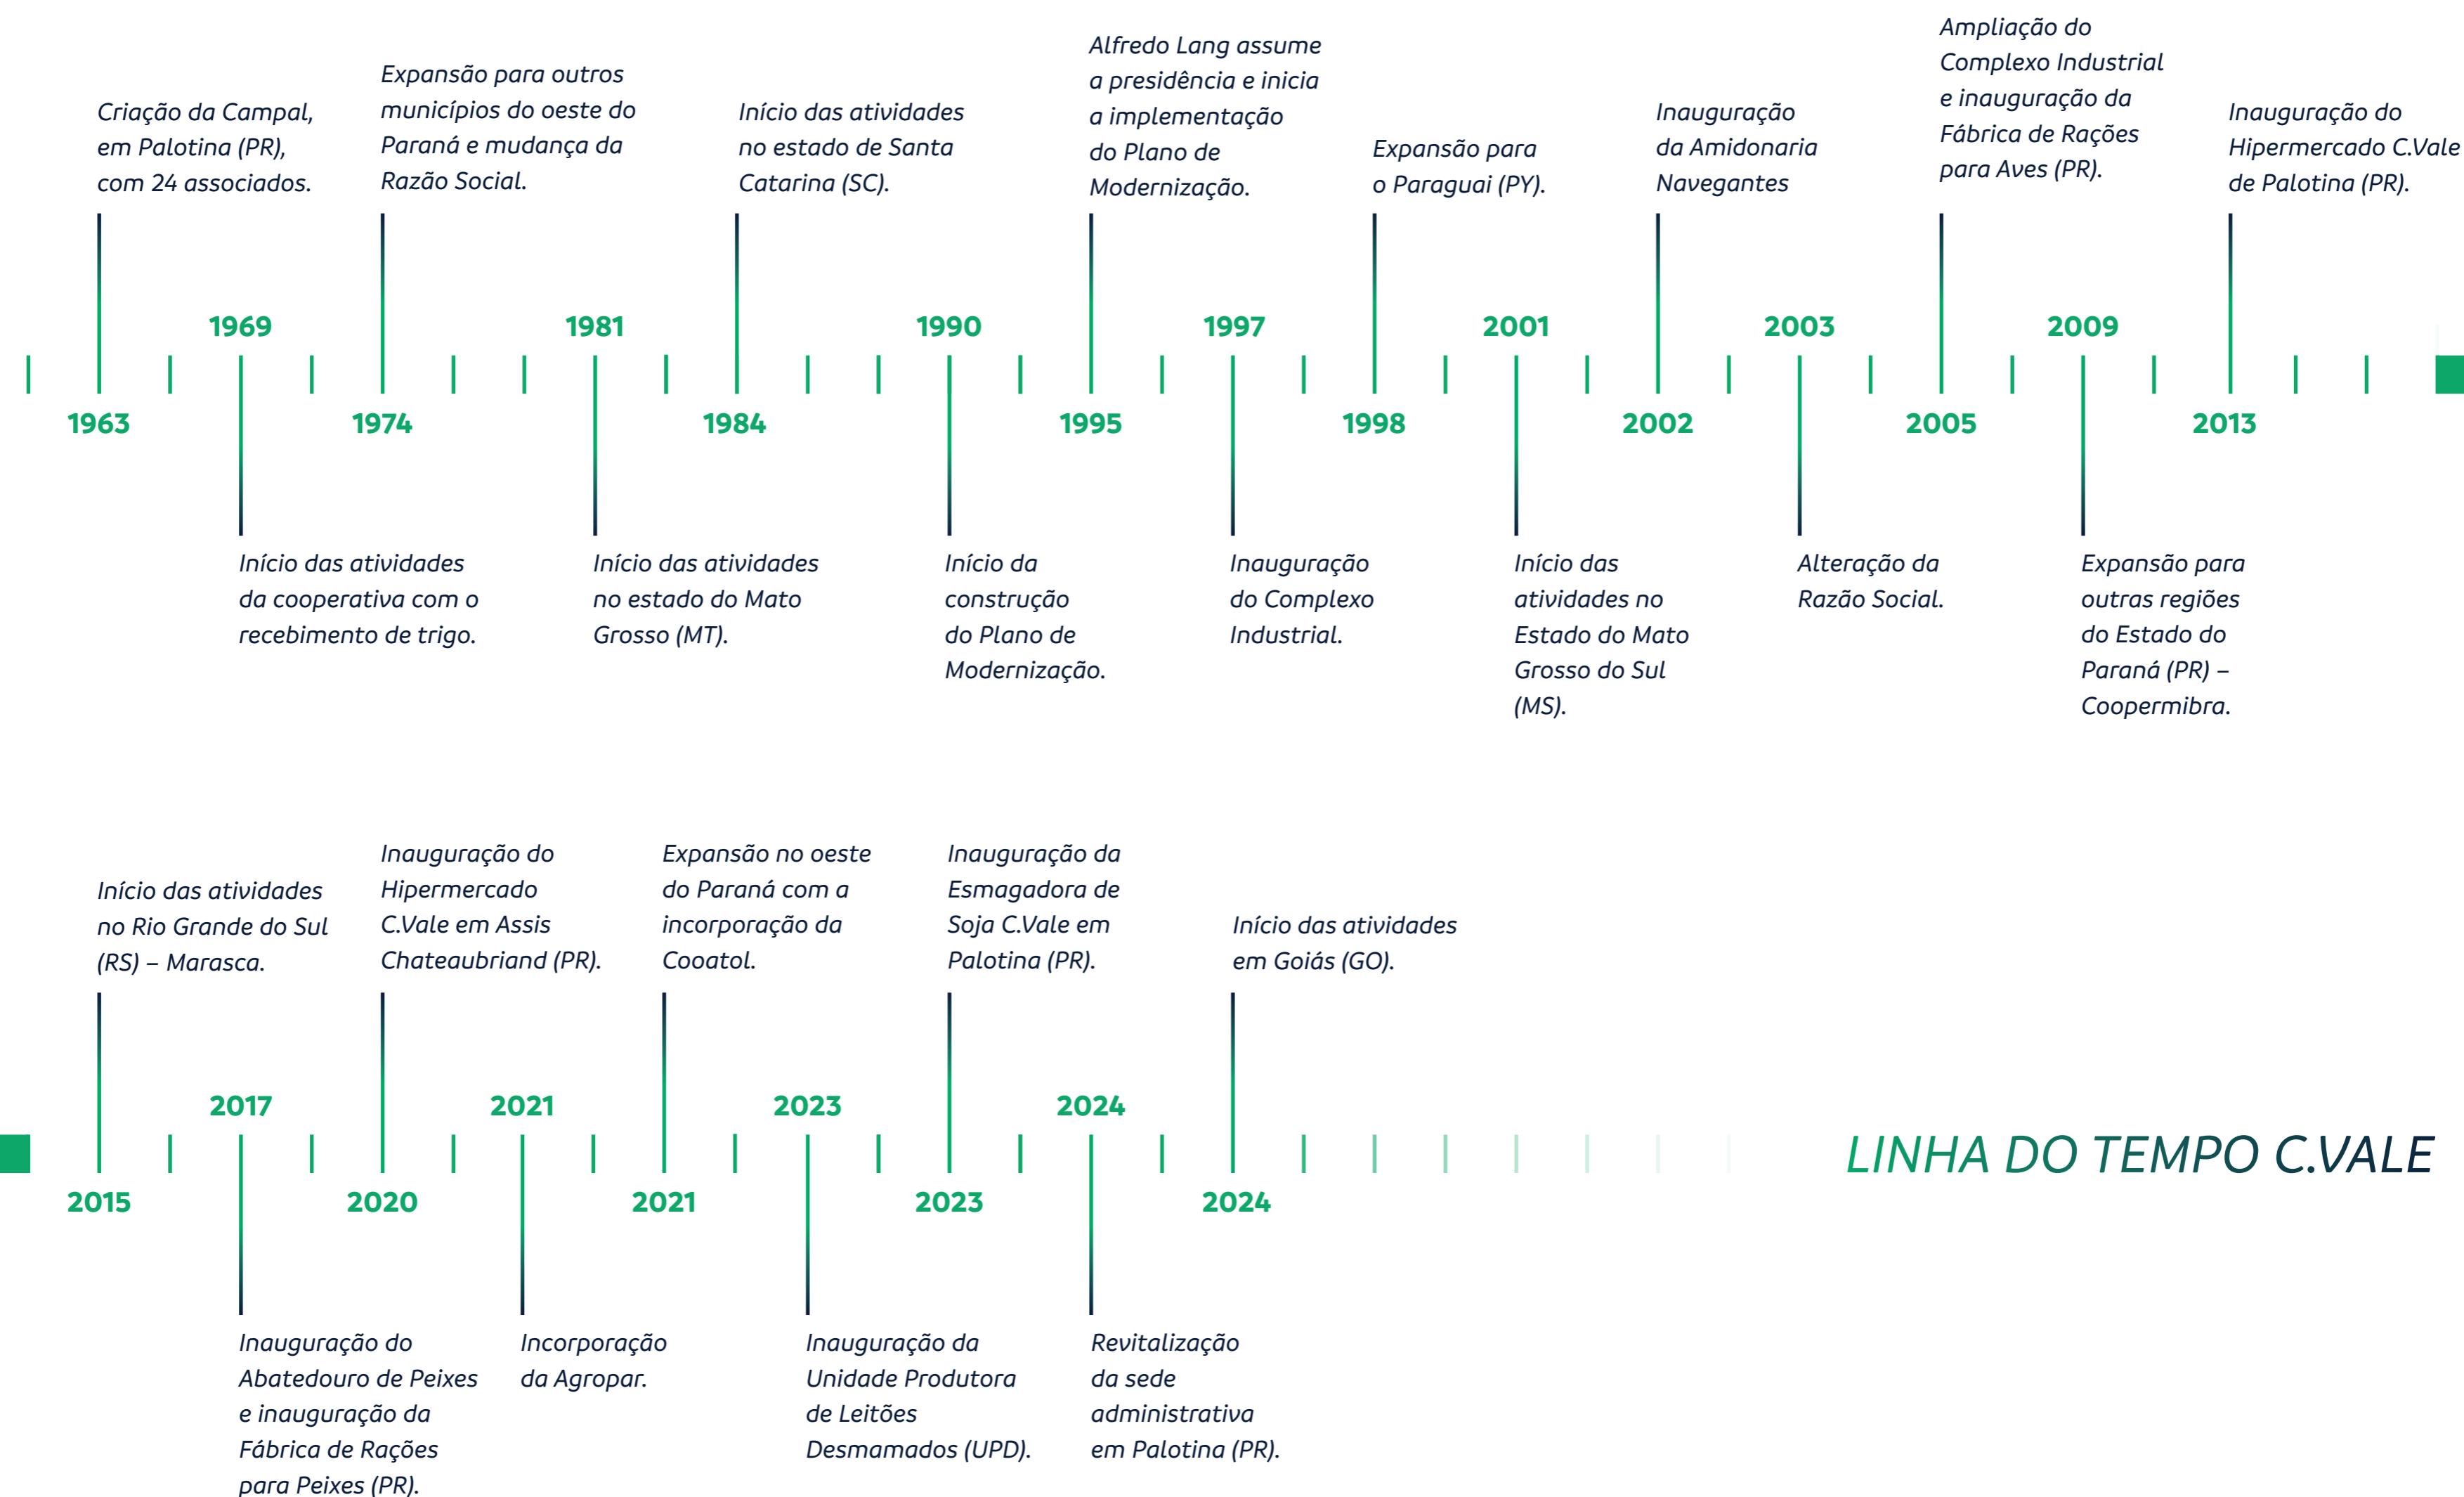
1963
Criação da Campal, em Palotina (PR), com 24 associados.

1969
Início das atividades da cooperativa com o recebimento de trigo.

1974
Expansão para outros municípios do oeste do Paraná e mudança da Razão Social.

1981
Início das atividades no estado do Mato Grosso (MT).

1984
Início das atividades no estado de Santa Catarina (SC).

1990
Início da construção do Plano de Modernização.

1995
Alfredo Lang assume a presidência e inicia a implementação do Plano de Modernização.

1997
Inauguração do Complexo Industrial.

1998
Expansão para o Paraguai (PY).

2001
Início das atividades no Estado do Mato Grosso do Sul (MS).

2002
Inauguração da Amidonaria Navegantes

2003
Alteração da Razão Social.

2005
Ampliação do Complexo Industrial e inauguração da Fábrica de Rações para Aves (PR).

2009
Expansão para outras regiões do Estado do Paraná (PR) – Coopermibra.

2013
Inauguração do Hipermercado C.Vale de Palotina (PR).

2015
Início das atividades no Rio Grande do Sul (RS) – Marasca.

2017
Inauguração do Abatedouro de Peixes e inauguração da Fábrica de Rações para Peixes (PR).

2020
Inauguração do Hipermercado C.Vale em Assis Chateaubriand (PR).

2021
Incorporação da Agropar.

2021
Expansão no oeste do Paraná com a incorporação da Cooatol.

2023
Inauguração da Unidade Produtora de Leitões Desmamados (UPD).

2023
Inauguração da Esmagadora de Soja C.Vale em Palotina (PR).

2024
Revitalização da sede administrativa em Palotina (PR).

2024
Início das atividades em Goiás (GO).

LINHA DO TEMPO C.VALE